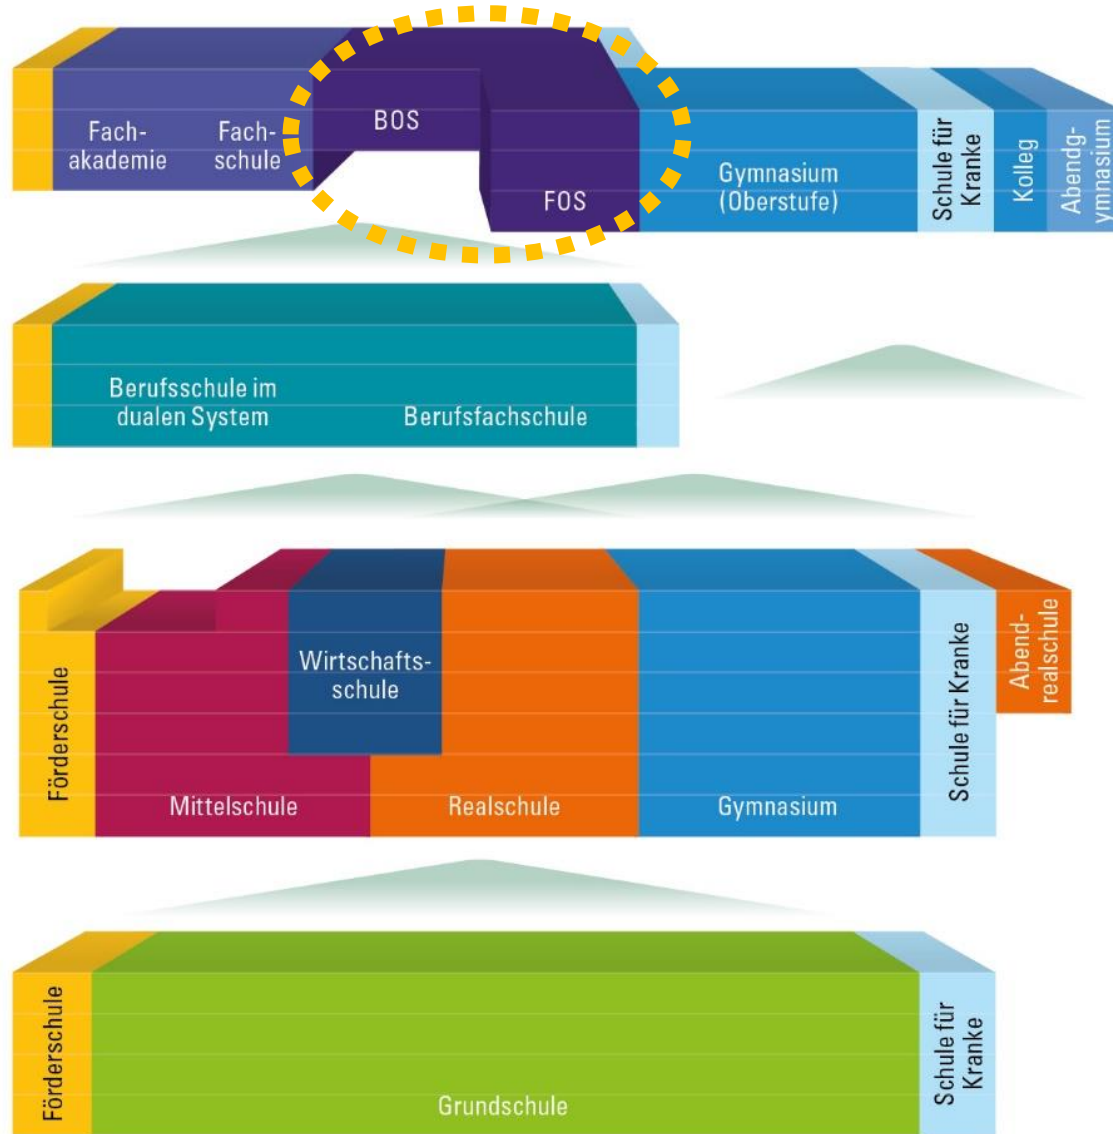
Fachakademie
Fachschule
BOS
FOS
Gymnasium (Oberstufe)
Schule für Kranke
Kolleg
Abendgymnasium

Berufsschule im dualen System
Berufsfachschule

Förderschule
Wirtschaftsschule
Mittelschule
Realschule
Gymnasium
Schule für Kranke
Abendrealschule

Förderschule
Grundschule
Schule für Kranke